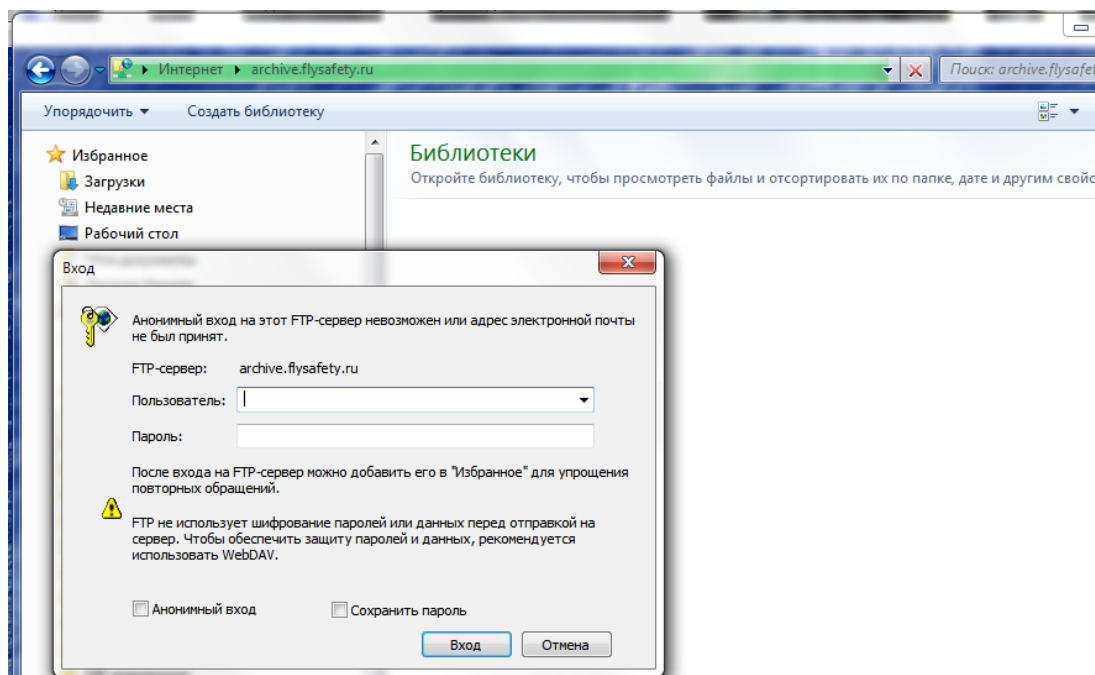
Интернет ▸ archive.flysafety.ru

Поиск: archive.flysafet

Упорядочить ▾ Создать библиотеку

Избранное
Загрузки
Недавние места
Рабочий стол

Библиотеки
Откройте библиотеку, чтобы просмотреть файлы и отсортировать их по папке, дате и другим свойс

Вход

Анонимный вход на этот FTP-сервер невозможен или адрес электронной почты не был принят.

FTP-сервер: archive.flysafety.ru

Пользователь:

Пароль:

После входа на FTP-сервер можно добавить его в "Избранное" для упрощения повторных обращений.

FTP не использует шифрование паролей или данных перед отправкой на сервер. Чтобы обеспечить защиту паролей и данных, рекомендуется использовать WebDAV.

Анонимный вход

Сохранить пароль

Вход

Отмена